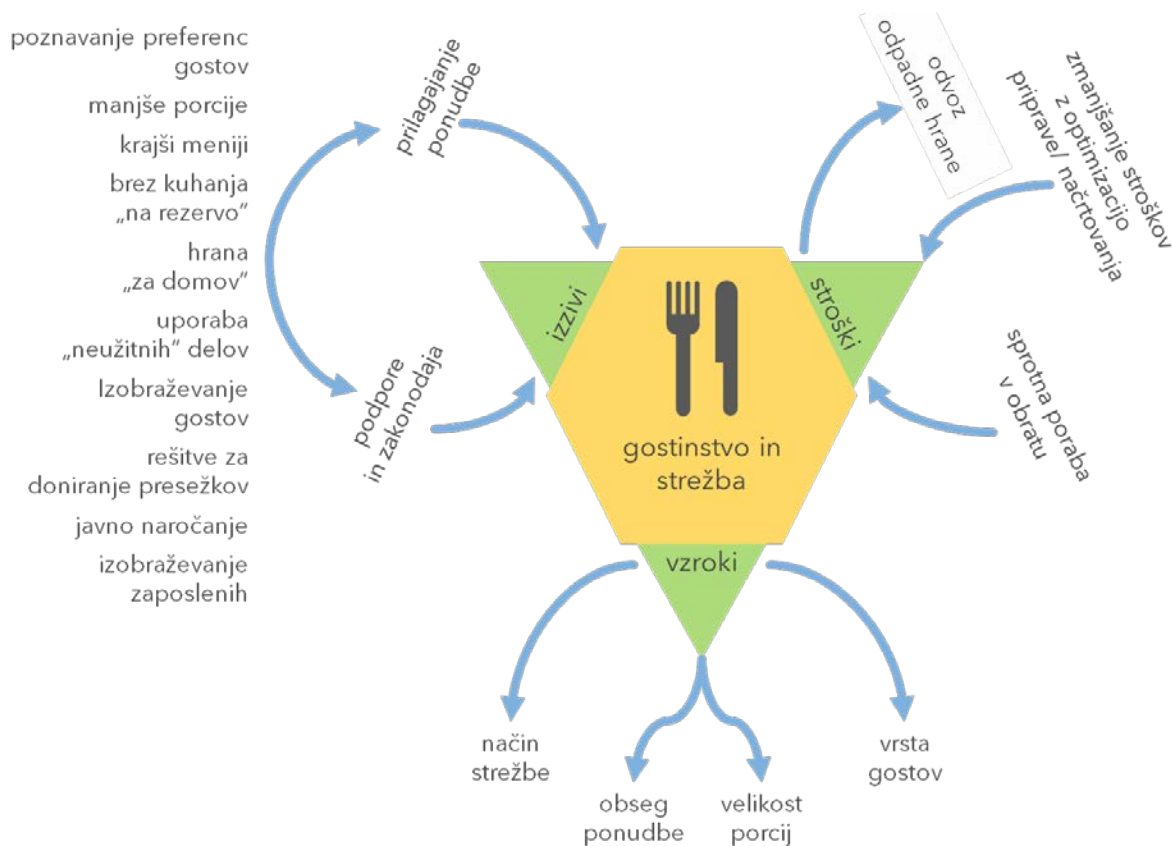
poznavanje preferenc gostov

manjše porcije

krajši meniji

brez kuhanja „na rezervo"

hrana „za domov"

uporaba „neužitnih" delov

Izobraževanje gostov

rešitve za doniranje presežkov

javno naročanje

izobraževanje zaposlenih

prilagajanje ponudbe

podpore in zakonodaja

odvoz odpadne hrane

zmanjšanje stroškov z optimizacijo priprave/ načrtovanja

sprotna poraba v obratu

izzivi

stroški

gostinstvo in strežba

vzroki

način strežbe

obseg ponudbe

velikost porcij

vrsta gostov